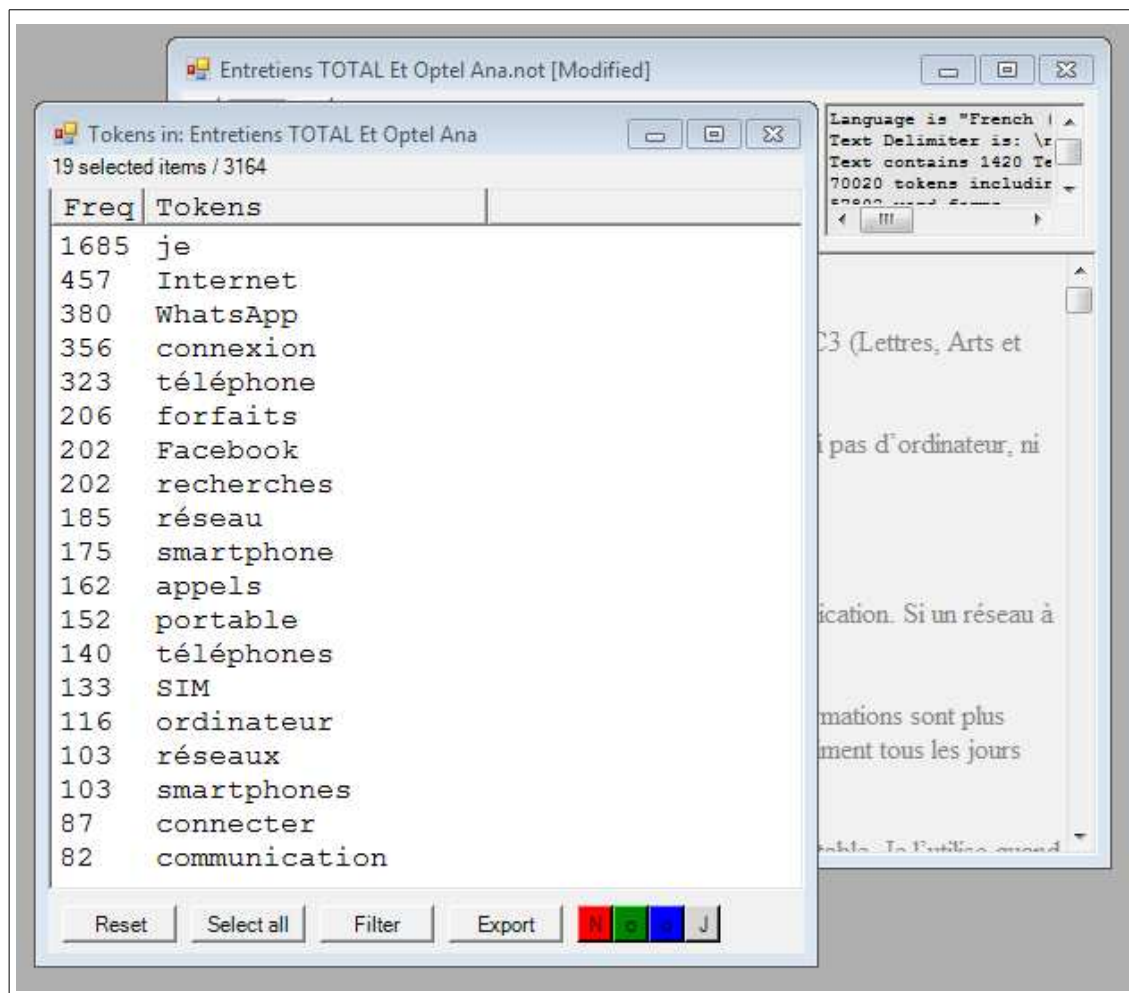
Entretiens TOTAL Et Optel Ana.not [Modified]

Language is "French (
Text Delimiter is: \r
Text contains 1420 Te
70020 tokens includir

C3 (Lettres, Arts et

i pas d'ordinateur, ni

ication. Si un réseau à

mations sont plus
iment tous les jours

Tokens in: Entretiens TOTAL Et Optel Ana
19 selected items / 3164

| Freq | Tokens |
|---|---|
| 1685 | je |
| 457 | Internet |
| 380 | WhatsApp |
| 356 | connexion |
| 323 | téléphone |
| 206 | forfaits |
| 202 | Facebook |
| 202 | recherches |
| 185 | réseau |
| 175 | smartphone |
| 162 | appels |
| 152 | portable |
| 140 | téléphones |
| 133 | SIM |
| 116 | ordinateur |
| 103 | réseaux |
| 103 | smartphones |
| 87 | connecter |
| 82 | communication |

Reset Select all Filter Export N O J